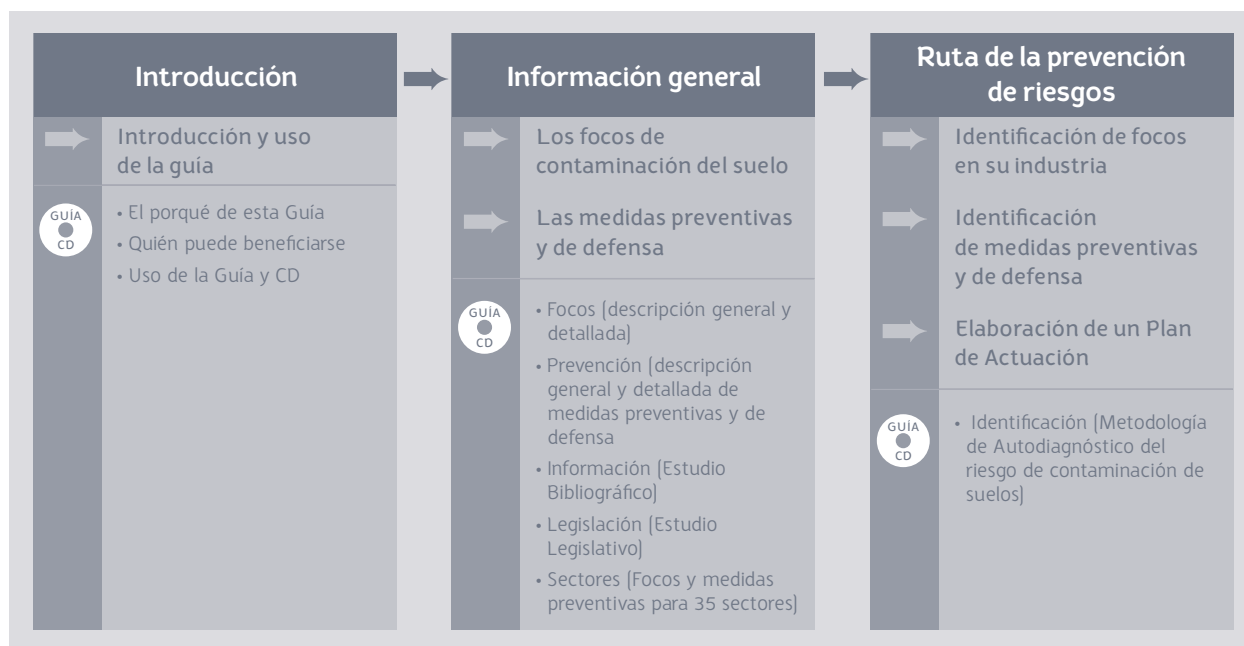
Introducción

Introducción y uso de la guía

GUÍA CD

• El porqué de esta Guía
• Quién puede beneficiarse
• Uso de la Guía y CD

Información general

Los focos de contaminación del suelo

Las medidas preventivas y de defensa

GUÍA CD

• Focos (descripción general y detallada)
• Prevención (descripción general y detallada de medidas preventivas y de defensa
• Información (Estudio Bibliográfico)
• Legislación (Estudio Legislativo)
• Sectores (Focos y medidas preventivas para 35 sectores)

Ruta de la prevención de riesgos

Identificación de focos en su industria

Identificación de medidas preventivas y de defensa

Elaboración de un Plan de Actuación

GUÍA CD

• Identificación (Metodología de Autodiagnóstico del riesgo de contaminación de suelos)